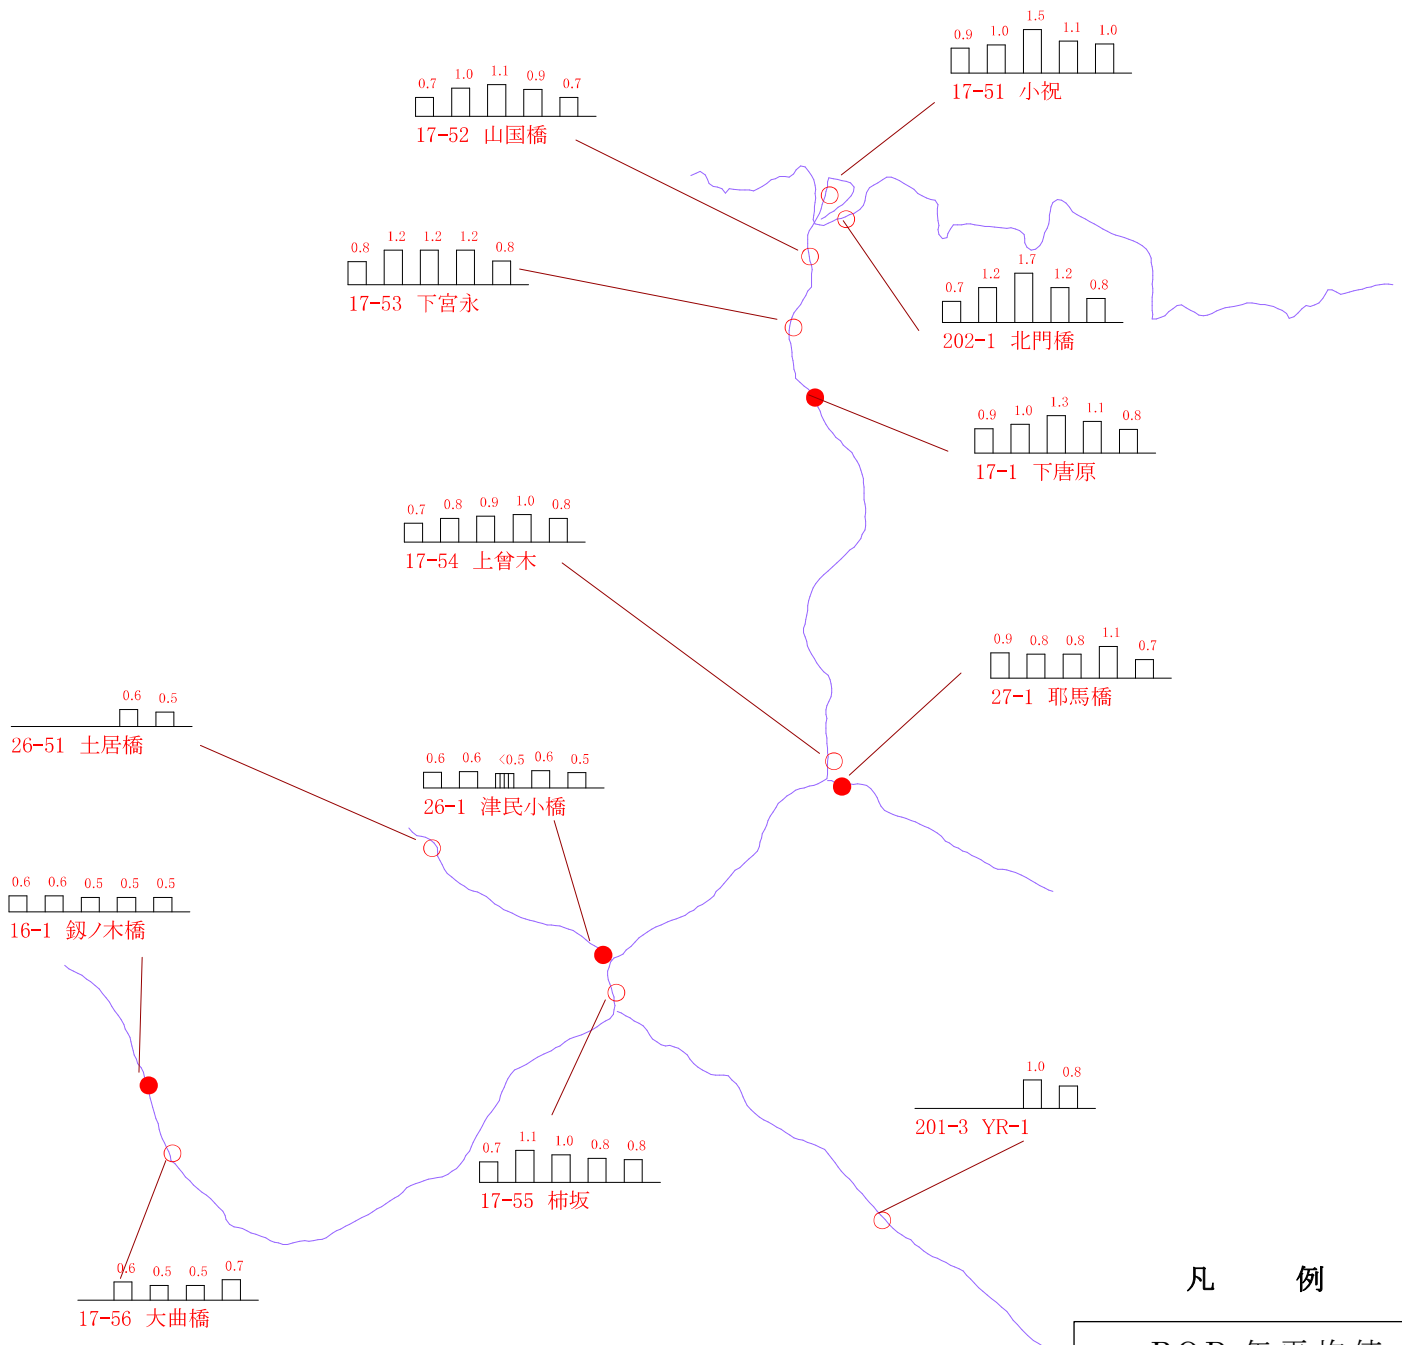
0.9 1.0 1.5 1.1 1.0
17-51 小祝

0.7 1.0 1.1 0.9 0.7
17-52 山国橋

0.8 1.2 1.2 1.2 0.8
17-53 下宮永

0.7 1.2 1.7 1.2 0.8
202-1 北門橋

0.9 1.0 1.3 1.1 0.8
17-1 下唐原

0.7 0.8 0.9 1.0 0.8
17-54 上曽木

0.9 0.8 0.8 1.1 0.7
27-1 耶馬橋

0.6 0.5
26-51 土居橋

0.6 0.6 <0.5 0.6 0.5
26-1 津民小橋

0.6 0.6 0.5 0.5 0.5
16-1 鋲ノ木橋

1.0 0.8
201-3 YR-1

0.7 1.1 1.0 0.8 0.8
17-55 柿坂

0.6 0.5 0.5 0.7
17-56 大曲橋

凡 例

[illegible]